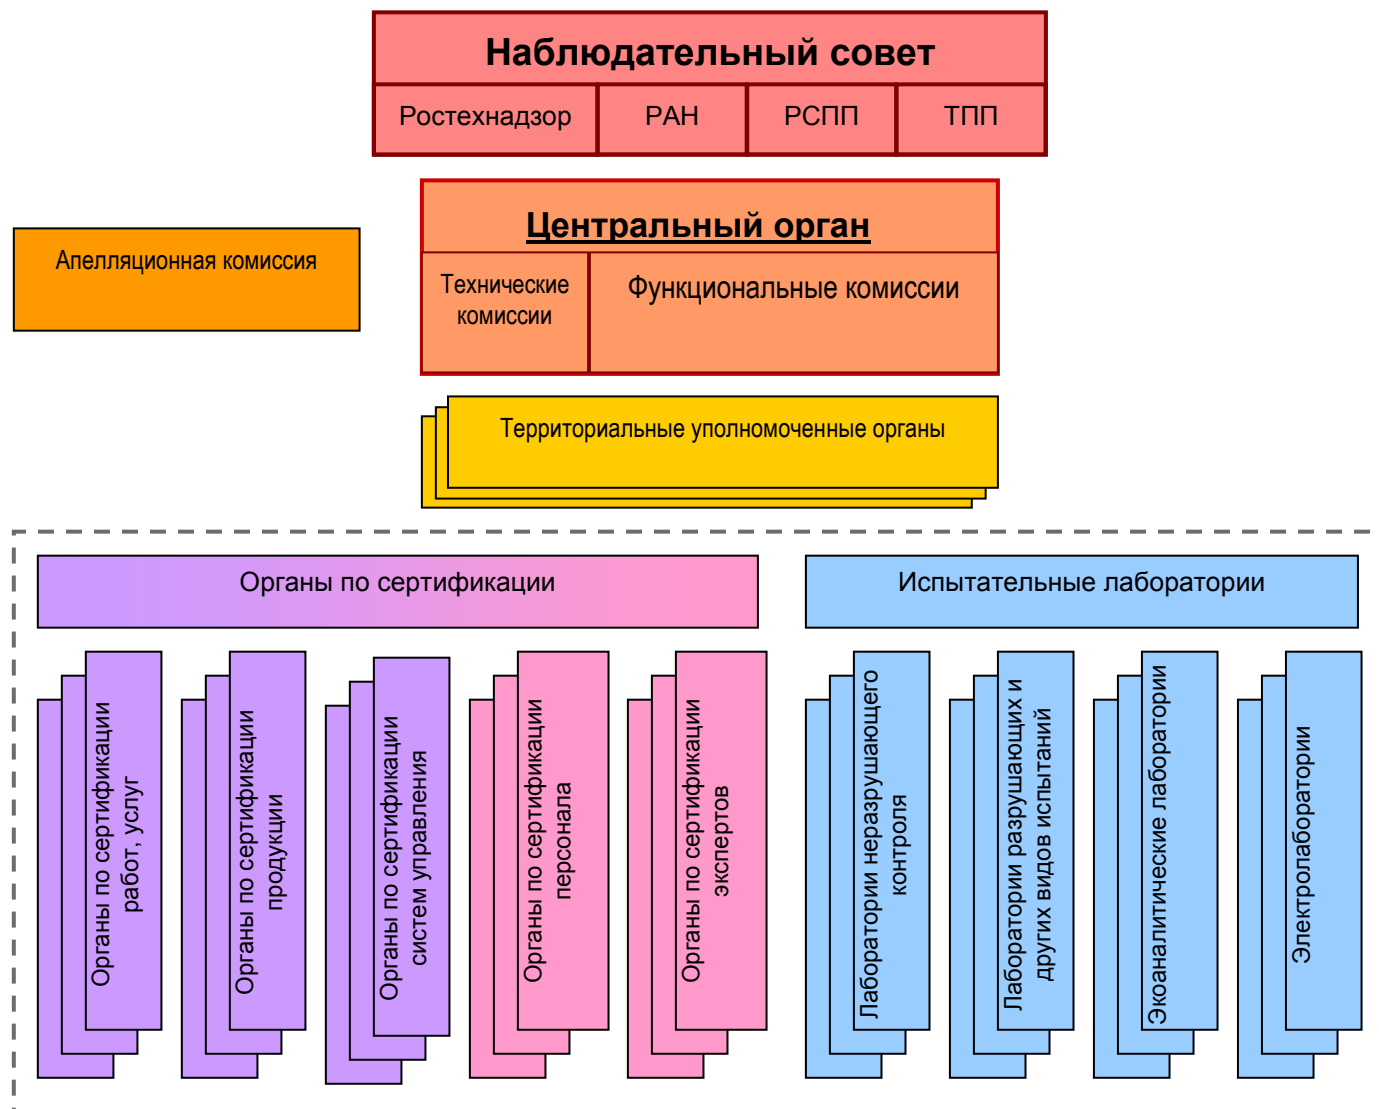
Наблюдательный совет

Ростехнадзор

РАН

РСПП

ТПП

Апелляционная комиссия

Центральный орган

Технические комиссии

Функциональные комиссии

Территориальные уполномоченные органы

Органы по сертификации

Испытательные лаборатории

Органы по сертификации работ, услуг

Органы по сертификации продукции

Органы по сертификации систем управления

Органы по сертификации персонала

Органы по сертификации экспертов

Лаборатории неразрушающего контроля

Лаборатории разрушающих и других видов испытаний

Экоаналитические лаборатории

Электролаборатории